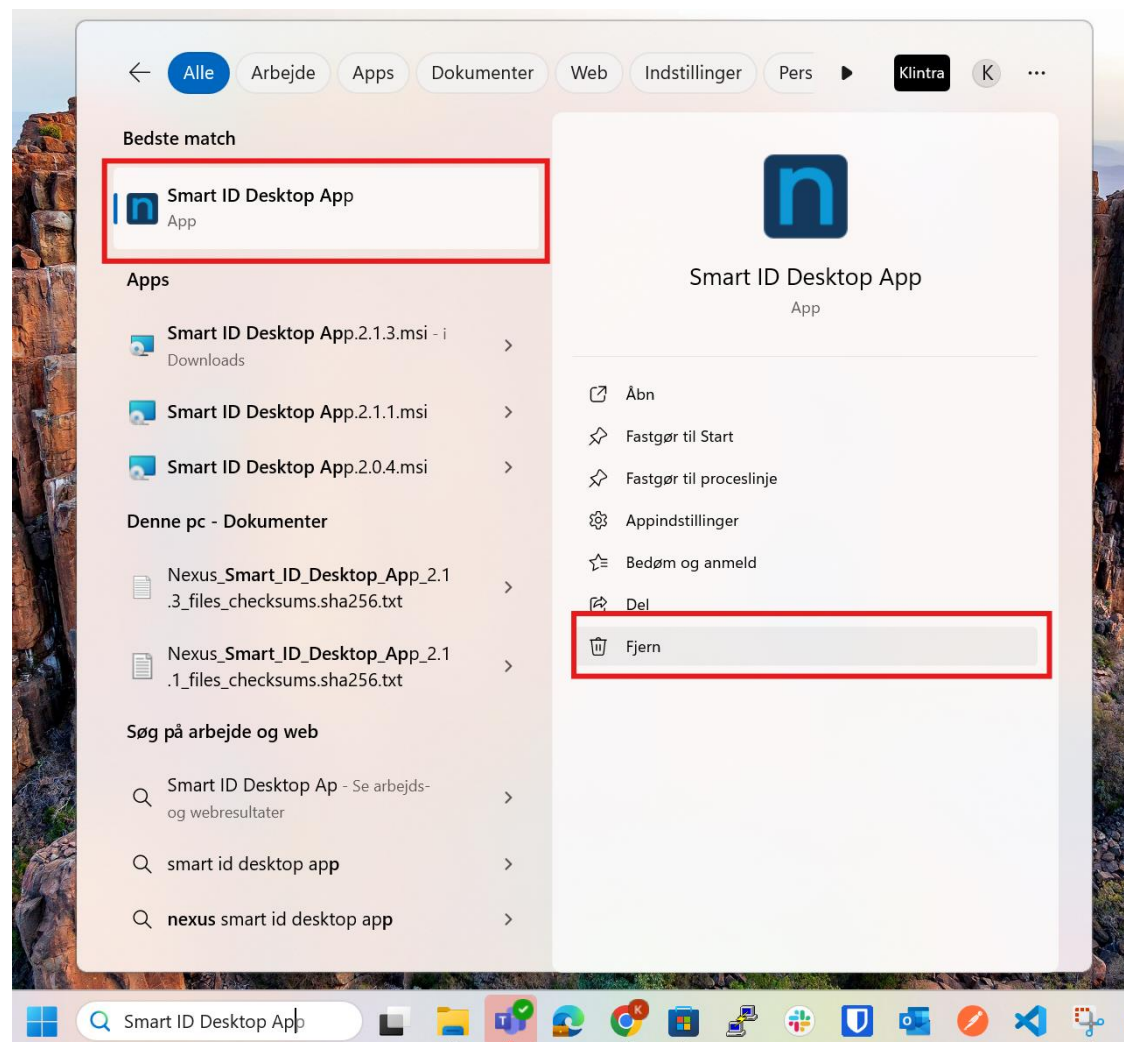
Alle Arbejde Apps Dokumenter Web Indstillinger Pers Klintra K ···

Bedste match

Smart ID Desktop App
App

Apps

Smart ID Desktop App.2.1.3.msi - i Downloads

Smart ID Desktop App.2.1.1.msi

Smart ID Desktop App.2.0.4.msi

Denne pc - Dokumenter

Nexus_Smart_ID_Desktop_App_2.1.3_files_checksums.sha256.txt

Nexus_Smart_ID_Desktop_App_2.1.1_files_checksums.sha256.txt

Søg på arbejde og web

Smart ID Desktop Ap - Se arbejds- og webresultater

smart id desktop app

nexus smart id desktop app

Smart ID Desktop App
App

Åbn
Fastgør til Start
Fastgør til proceslinje
Appindstillinger
Bedøm og anmeld
Del
Fjern

Smart ID Desktop App